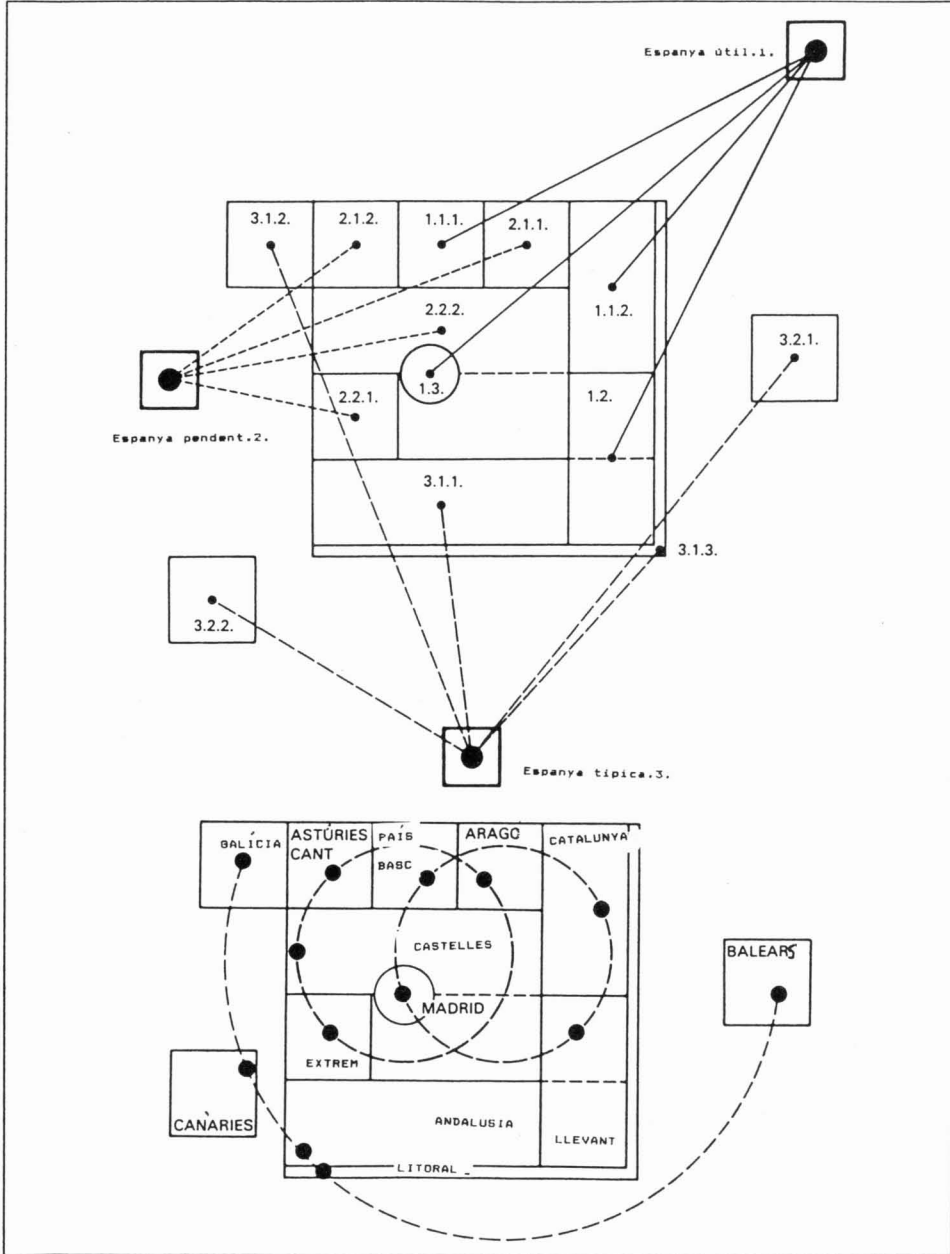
Espanya útil.1.

3.1.2.
2.1.2.
1.1.1.
2.1.1.
1.1.2.
2.2.2.
3.2.1.
1.3.
2.2.1.
1.2.

Espanya pendent.2.

3.1.1.
3.1.3.
3.2.2.

Espanya típica.3.

GALICIA
ASTÚRIES CANT
PAÍS BASC
ARAGÓ
CATALUNYA
CASTELLES
BALEARS
MADRID
EXTREM
CANARIES
ANDALUSIA
LLEVANT
LITORAL